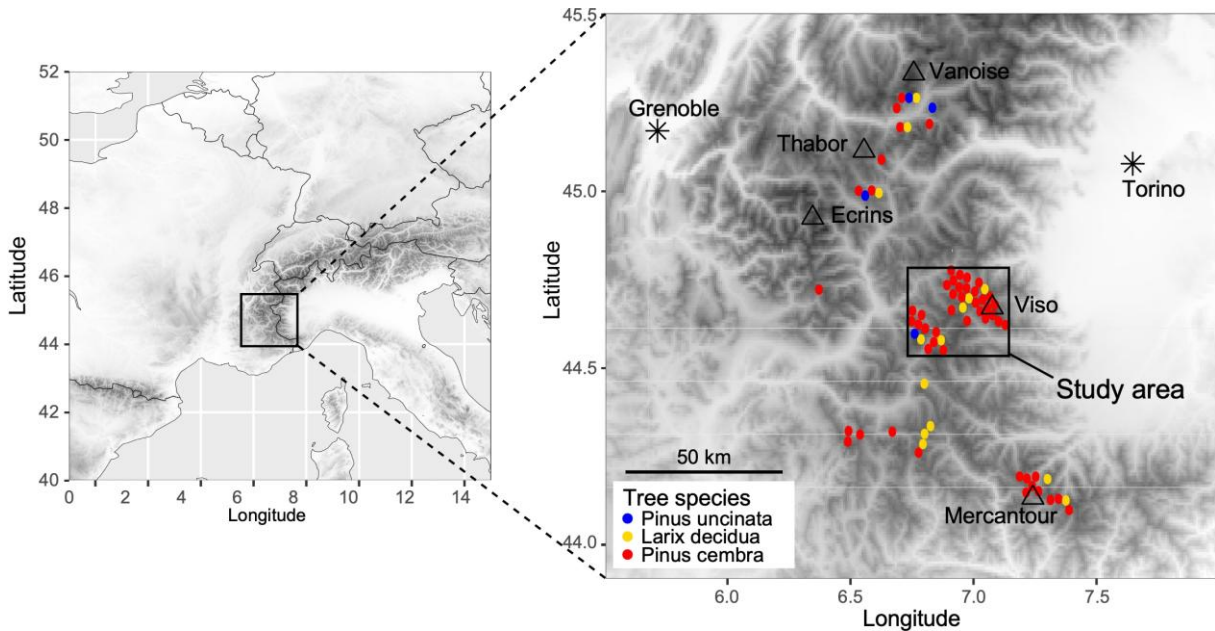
52
50
48
46
44
42
40
Latitude
0 2 4 6 8 10 12 14
Longitude

45.5
45.0
44.5
44.0
Latitude
6.0 6.5 7.0 7.5
Longitude

Vanoise
Grenoble
Thabor
Torino
Ecrins
Viso
Study area
50 km
Mercantour

Tree species
Pinus uncinata
Larix decidua
Pinus cembra